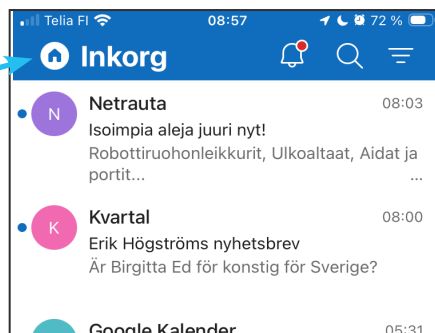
Telia FI 08:57 72 %

Inkorg

N
Netrauta 08:03
Isoimpia aleja juuri nyt!
Robottiruohonleikkurit, Ulkoaltaat, Aidat ja portit... ...

K
Kvartal 08:00
Erik Högströms nyhetsbrev
Är Birgitta Ed för konstig för Sverige?

Google Kalender 05:31